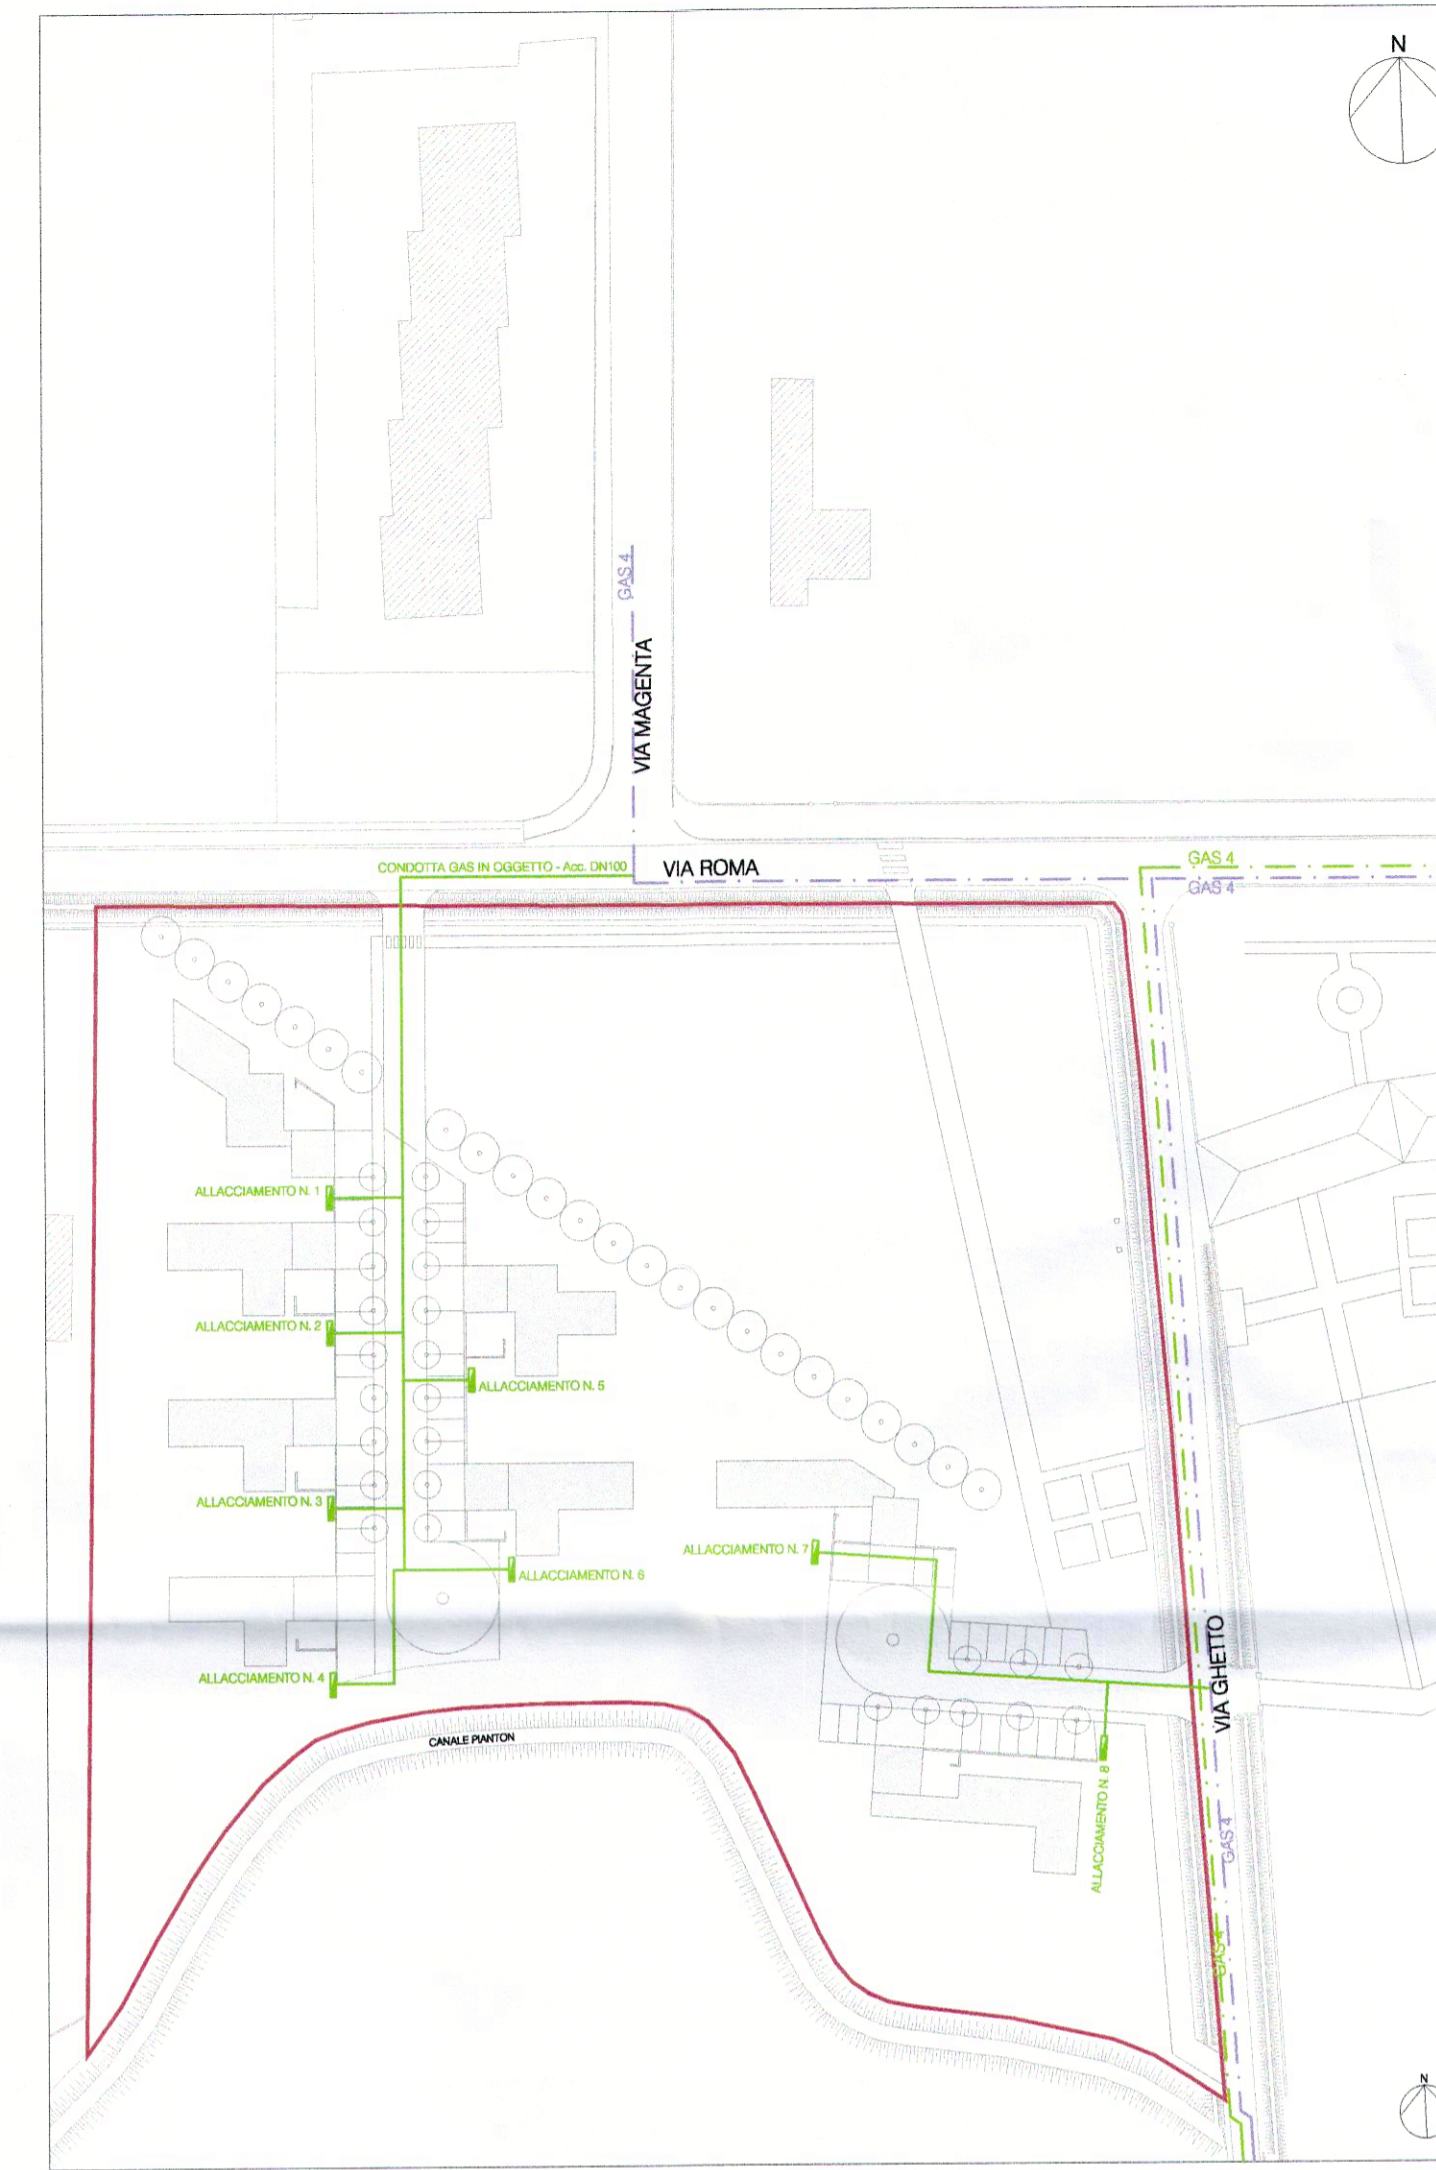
N

GAS 4

VIA MAGENTA

CONDOTTA GAS IN OGGETTO - Acc. DN100

VIA ROMA

GAS 4

GAS 4

ALLACCIAMENTO N. 1

ALLACCIAMENTO N. 2

ALLACCIAMENTO N. 5

ALLACCIAMENTO N. 3

ALLACCIAMENTO N. 7

ALLACCIAMENTO N. 6

ALLACCIAMENTO N. 4

VIA GHETTO

CANALE PIANTON

ALLACCIAMENTO N. 8

GAS 4

GAS 4

N